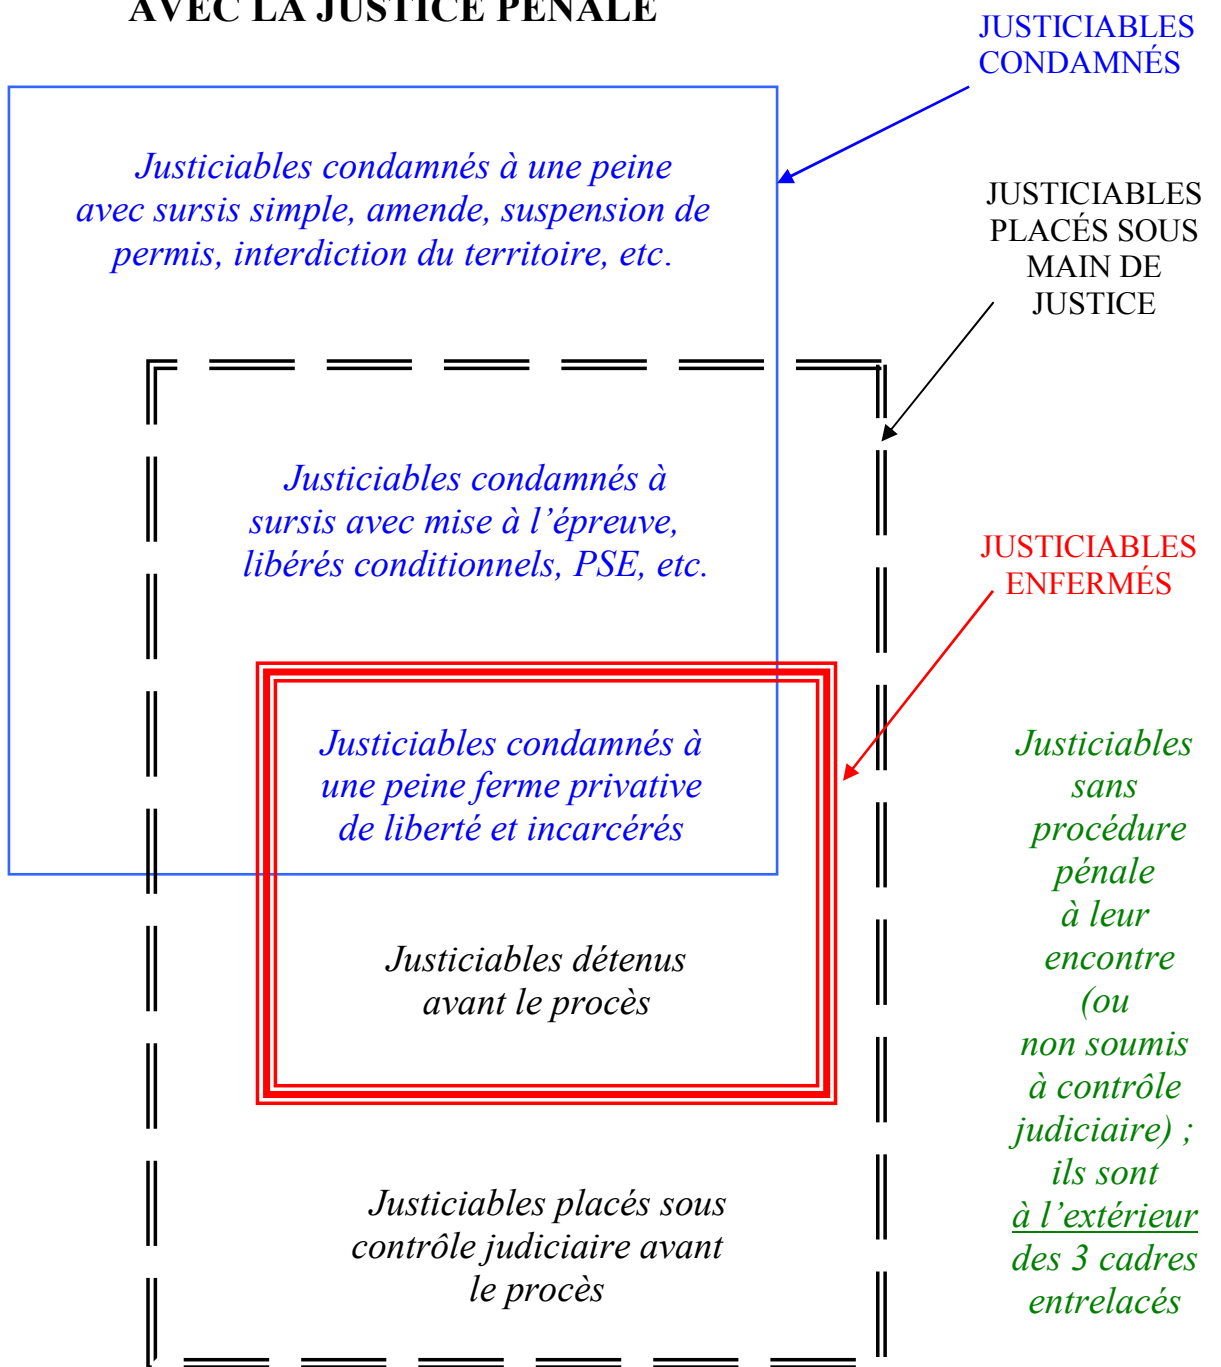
AVEC LA JUSTICE PÉNALE

JUSTICIABLES CONDAMNÉS

Justiciables condamnés à une peine avec sursis simple, amende, suspension de permis, interdiction du territoire, etc.

JUSTICIABLES PLACÉS SOUS MAIN DE JUSTICE

Justiciables condamnés à sursis avec mise à l'épreuve, libérés conditionnels, PSE, etc.

JUSTICIABLES ENFERMÉS

Justiciables condamnés à une peine ferme privative de liberté et incarcérés

Justiciables détenus avant le procès

Justiciables placés sous contrôle judiciaire avant le procès

Justiciables sans procédure pénale à leur encontre (ou non soumis à contrôle judiciaire) ; ils sont à l'extérieur des 3 cadres entrelacés